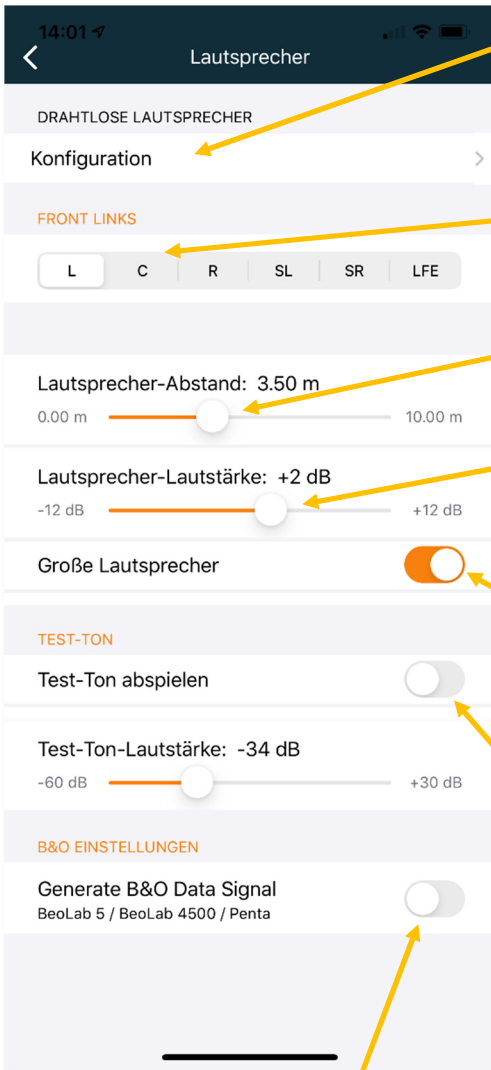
14:01

Lautsprecher

DRAHTLOSE LAUTSPRECHER

Konfiguration

FRONT LINKS

| L | C | R | SL | SR | LFE |
|---|---|---|---|---|---|

Lautsprecher-Abstand: 3.50 m

0.00 m 10.00 m

Lautsprecher-Lautstärke: +2 dB

-12 dB +12 dB

Große Lautsprecher

TEST-TON

Test-Ton abspielen

Test-Ton-Lautstärke: -34 dB

-60 dB +30 dB

B&O EINSTELLUNGEN

Generate B&O Data Signal

BeoLab 5 / BeoLab 4500 / Penta